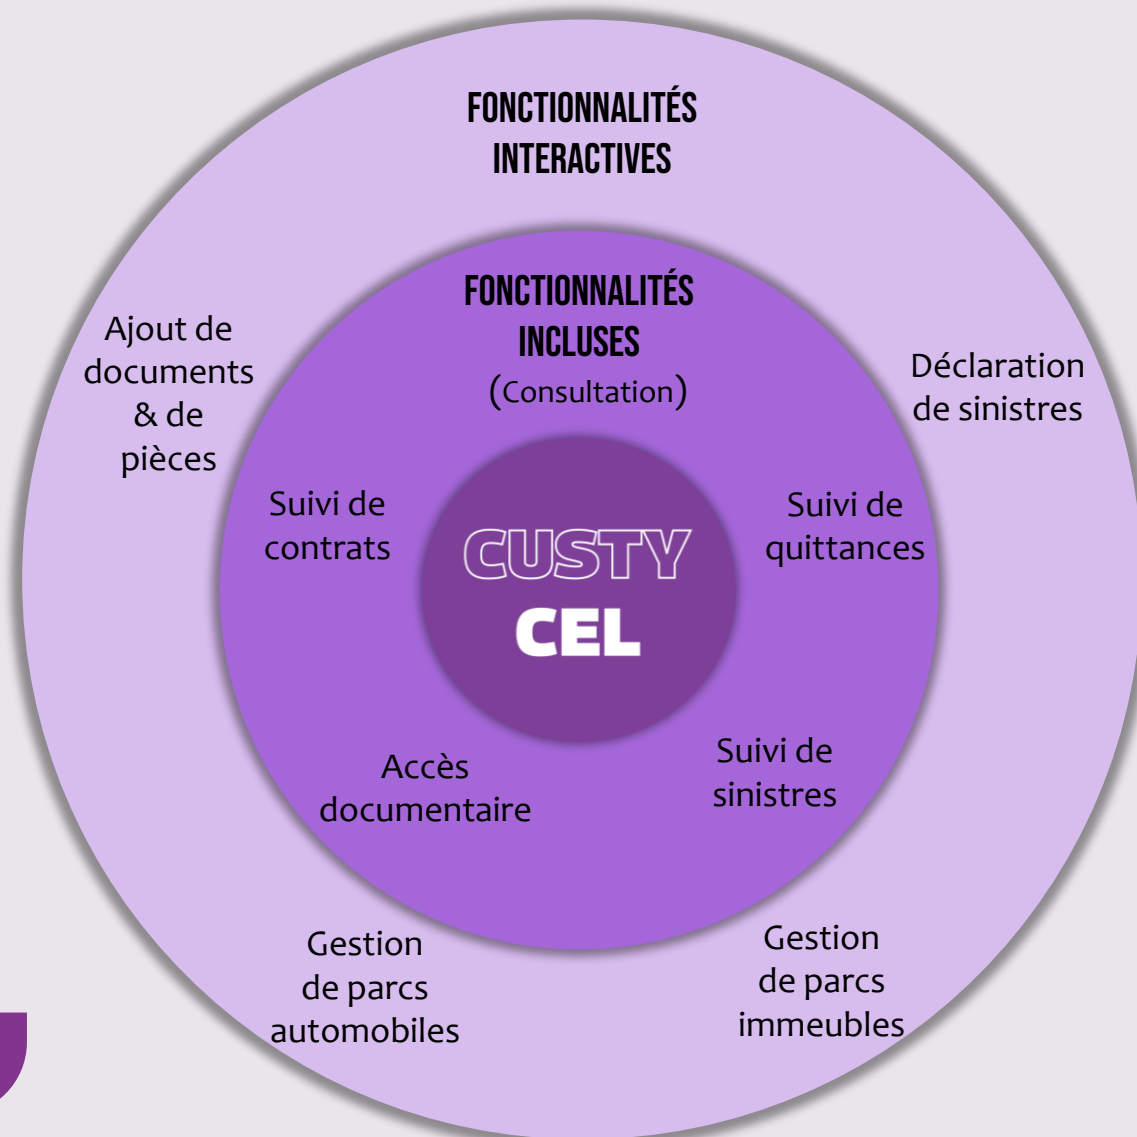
FONCTIONNALITÉS INTERACTIVES

FONCTIONNALITÉS INCLUSES
(Consultation)

Ajout de documents & de pièces

Déclaration de sinistres

Suivi de contrats

Suivi de quittances

CUSTY
CEL

Accès documentaire

Suivi de sinistres

Gestion de parcs automobiles

Gestion de parcs immeubles